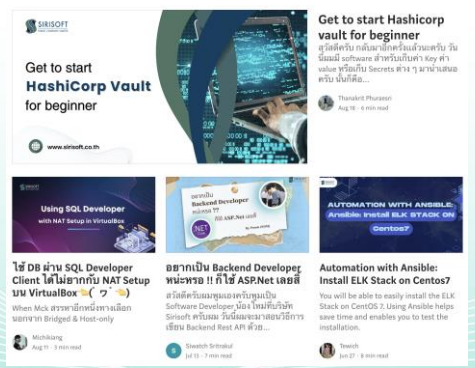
SIRISOFT

Get to start
HashiCorp Vault
for beginner

www.sirisoft.co.th

Get to start Hashicorp vault for beginner
สวัสดีครับ กลับมาอีกครั้งแล้วนะครับ วันนี้ผมมี software สำหรับเก็บค่า Key ค่า value หรือเก็บ Secrets ต่าง ๆ มานำเสนอครับ นั่นก็คือ...

Thanakrit Phuraeon
Aug 16 · 6 min read

Using SQL Developer
with NAT Setup in VirtualBox

ใช้ DB ผ่าน SQL Developer Client ได้ไม่ยากกับ NAT Setup บน VirtualBox 👏( ´ ▽ ` )👏
When Mck สรรหาอีกหนึ่งทางเลือกนอกจาก Bridged & Host-only

Michikang
Aug 11 · 5 min read

อยากเป็น
Backend Developer
หน่อหรอ ??
ก็ใช้ ASP.Net เลยสิ
By Siwatch Sritrakul

อยากเป็น Backend Developer หน่อหรอ !! ก็ใช้ ASP.Net เลยสิ
สวัสดีครับผมหนุ่มเลยครับหนุ่มเป็น Software Developer น้องใหม่ที่บริษัท Sirisoft ครับผม วันนี้ผมจะมาสอนวิธีการเขียน Backend Rest API ด้วย...

Siwatch Sritrakul
Jul 15 · 7 min read

AUTOMATION WITH ANSIBLE:
Ansible: Install ELK STACK ON
Centos7

Automation with Ansible: Install ELK Stack on Centos7
You will be able to easily install the ELK Stack on CentOS 7. Using Ansible helps save time and enables you to test the installation.

Tewich
Jun 27 · 6 min read